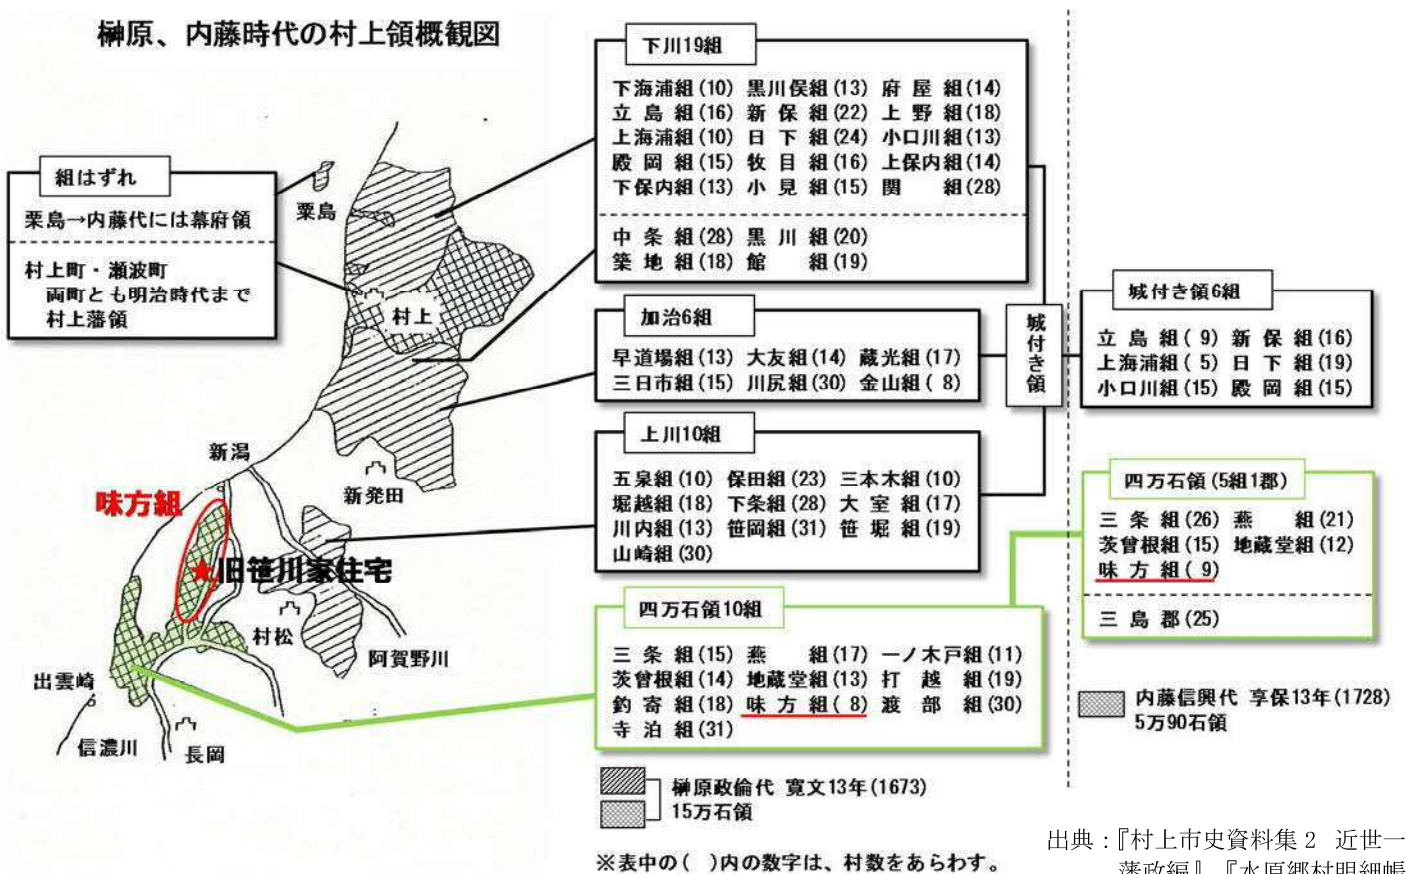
榊原、内藤時代の村上領概観図

組はずれ
粟島→内藤代には幕府領
村上町・瀬波町 両町とも明治時代まで村上藩領

粟島
村上
新潟
味方組
★旧笹川家住宅
新発田
村松
阿賀野川
出雲崎
信濃川
長岡

下川19組
| | | |
|---|---|---|
| 下海浦組(10) | 黒川俣組(13) | 府屋組(14) |
| 立島組(16) | 新保組(22) | 上野組(18) |
| 上海浦組(10) | 日下組(24) | 小口川組(13) |
| 殿岡組(15) | 牧目組(16) | 上保内組(14) |
| 下保内組(13) | 小見組(15) | 関組(28) |
| 中条組(28) | 黒川組(20) | |
| 築地組(18) | 館組(19) | |

加治6組
| | | |
|---|---|---|
| 早道場組(13) | 大友組(14) | 蔵光組(17) |
| 三日市組(15) | 川尻組(30) | 金山組(8) |

上川10組
| | | |
|---|---|---|
| 五泉組(10) | 保田組(23) | 三本木組(10) |
| 堀越組(18) | 下条組(28) | 大室組(17) |
| 川内組(13) | 笹岡組(31) | 笹堀組(19) |
| 山崎組(30) | | |

四万石領10組
| | | |
|---|---|---|
| 三条組(15) | 燕組(17) | 一ノ木戸組(11) |
| 茨曽根組(14) | 地蔵堂組(13) | 打越組(19) |
| 鈎寄組(18) | 味方組(8) | 渡部組(30) |
| 寺泊組(31) | | |

城付き領

城付き領6組
| | |
|---|---|
| 立島組(9) | 新保組(16) |
| 上海浦組(5) | 日下組(19) |
| 小口川組(15) | 殿岡組(15) |

四万石領(5組1郡)
| | |
|---|---|
| 三条組(26) | 燕組(21) |
| 茨曽根組(15) | 地蔵堂組(12) |
| 味方組(9) | |
| 三島郡(25) | |

内藤信輿代 享保13年(1728) 5万90石領

榊原政倫代 寛文13年(1673) 15万石領

※表中の( )内の数字は、村数をあらわす。

出典:『村上市史資料集2 近世一 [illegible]